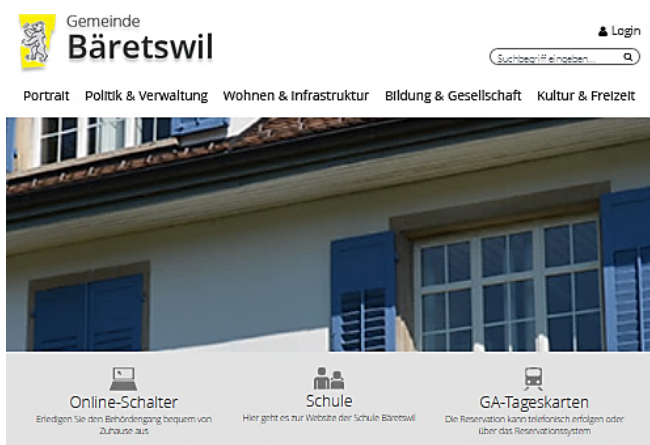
Gemeinde
Bäretswil

Login

Suchbegriff eingeben...

Portrait Politik & Verwaltung Wohnen & Infrastruktur Bildung & Gesellschaft Kultur & Freizeit

Online-Schalter
Erledigen Sie den Behördengang bequem von Zuhause aus

Schule
Hier geht es zur Website der Schule Bäretswil

GA-Tageskarten
Die Reservation kann telefonisch erfolgen oder über das Reservationssystem